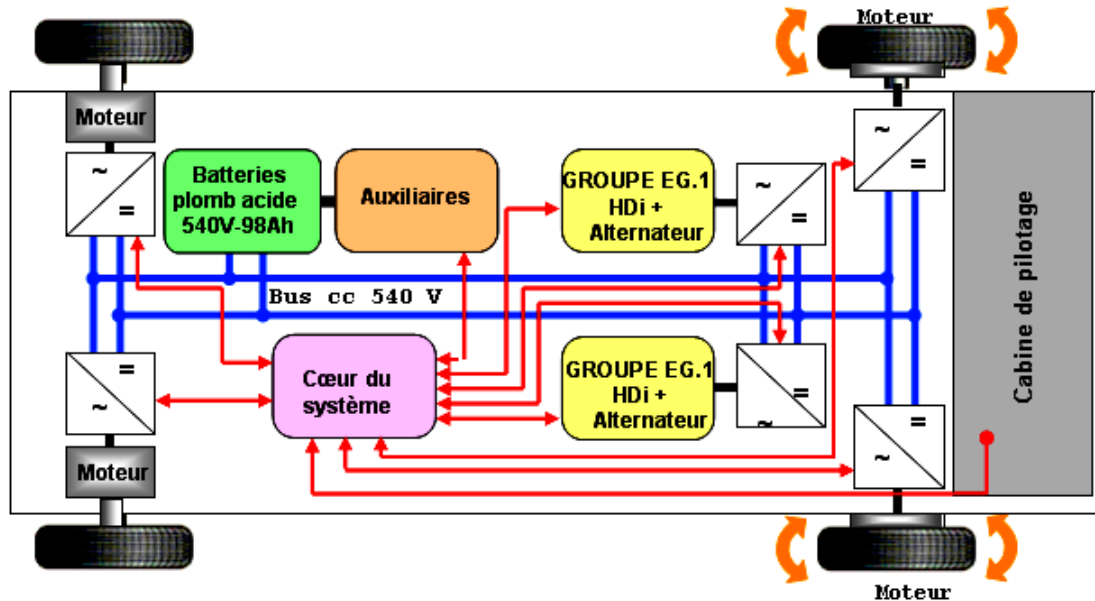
Moteur

Moteur

~
=

Batteries plomb acide 540V-98Ah

Auxiliaires

GROUPE EG.1 HDi + Alternateur

~
=

~
=

Bus cc 540 V

=
~

Cœur du système

GROUPE EG.1 HDi + Alternateur

=
~

=
~

Cabine de pilotage

Moteur

Moteur